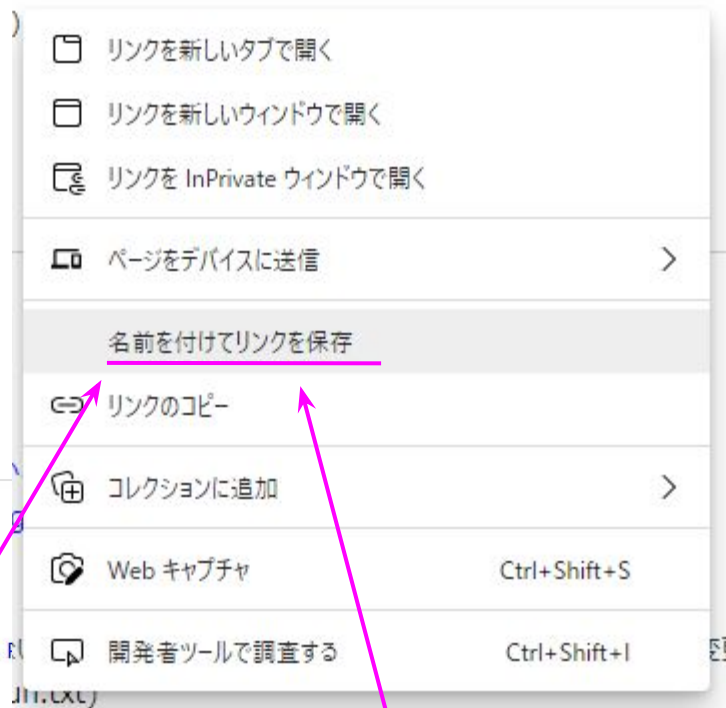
リンクを新しいタブで開く

リンクを新しいウィンドウで開く

リンクを InPrivate ウィンドウで開く

ページをデバイスに送信

名前を付けてリンクを保存

リンクのコピー

コレクションに追加

Web キャプチャ Ctrl+Shift+S

開発者ツールで調査する Ctrl+Shift+I